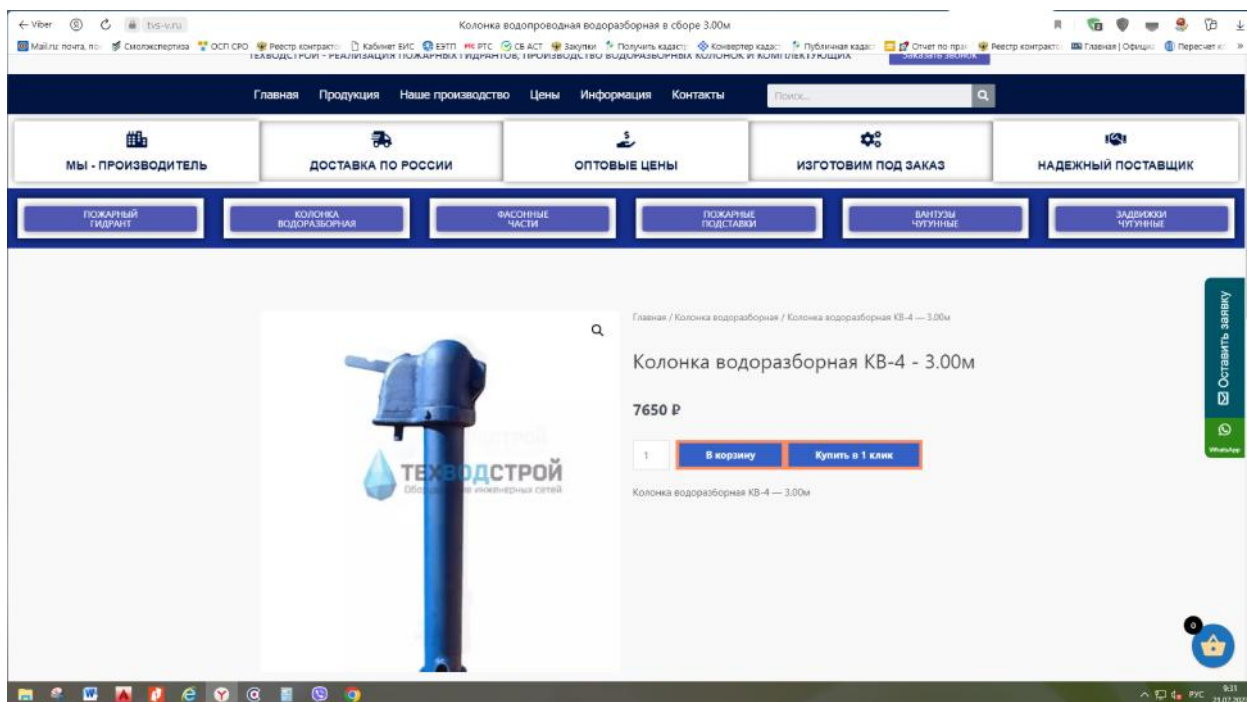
← Viber tvs-v.ru Колонка водопроводная водоразборная в сборе 3.00м

Mail.ru: почта, по Смолэкспертиза ОСП СРО Реестр контракто Кабинет ЕИС ЕЭТП РТС СБ АСТ Закупки Получить кадастр Конвертер кадаст Публичная кадаст Отчет по прав Реестр контракто Главная | Офици Пересчет

ТЕХВОДСТРОЙ - РЕАЛИЗАЦИЯ ПОЖАРНЫХ ГИДРАНТОВ, ПРОИЗВОДСТВО ВОДОРАЗБОРНЫХ КОЛОНОК И КОМПЛЕКТУЮЩИХ Заказать звонок

Главная Продукция Наше производство Цены Информация Контакты Поиск...

МЫ - ПРОИЗВОДИТЕЛЬ
ДОСТАВКА ПО РОССИИ
ОПТОВЫЕ ЦЕНЫ
ИЗГОТОВИМ ПОД ЗАКАЗ
НАДЕЖНЫЙ ПОСТАВЩИК

ПОЖАРНЫЙ ГИДРАНТ
КОЛОНКА ВОДОРАЗБОРНАЯ
ФАСОННЫЕ ЧАСТИ
ПОЖАРНЫЕ ПОДСТАВКИ
ВАНТУЗЫ ЧУГУННЫЕ
ЗАДВИЖКИ ЧУГУННЫЕ

Главная / Колонка водоразборная / Колонка водоразборная КВ-4 — 3.00м

Колонка водоразборная КВ-4 - 3.00м

7650 ₽

1 В корзину Купить в 1 клик

Колонка водоразборная КВ-4 — 3.00м

ТЕХВОДСТРОЙ
Оборудование инженерных сетей

Оставить заявку

WhatsApp

0

РУС 9:31